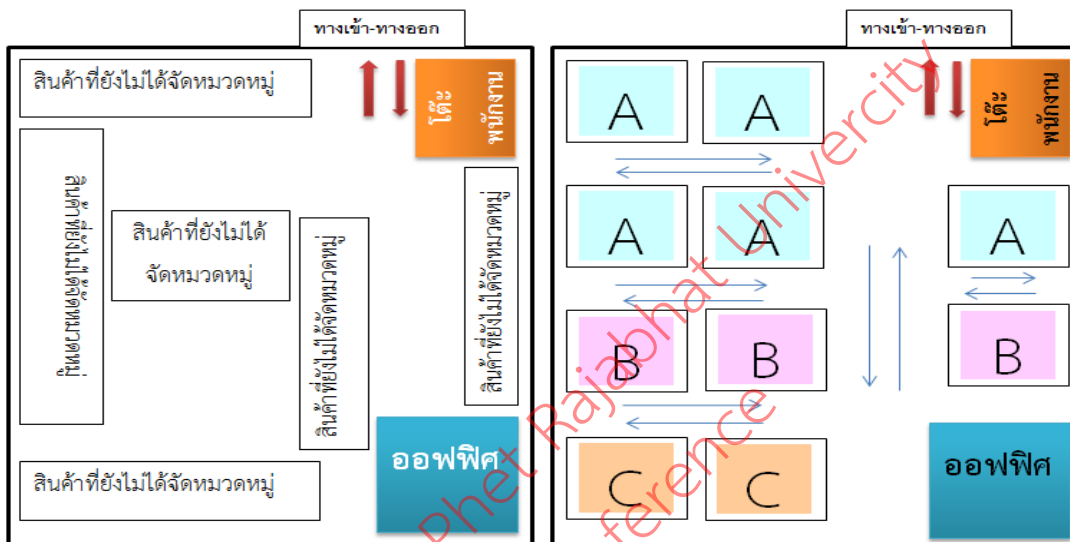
ทางเข้า-ทางออก

สินค้าที่ยังไม่ได้จัดหมวดหมู่

โต๊ะพนักงาน

สินค้าที่ยังไม่ได้จัดหมวดหมู่

สินค้าที่ยังไม่ได้จัดหมวดหมู่

สินค้าที่ยังไม่ได้จัดหมวดหมู่

สินค้าที่ยังไม่ได้จัดหมวดหมู่

ออฟฟิศ

สินค้าที่ยังไม่ได้จัดหมวดหมู่

ทางเข้า-ทางออก

A A

โต๊ะพนักงาน

A A A

B B B

C C

ออฟฟิศ

Phet Rajabhat University
ference